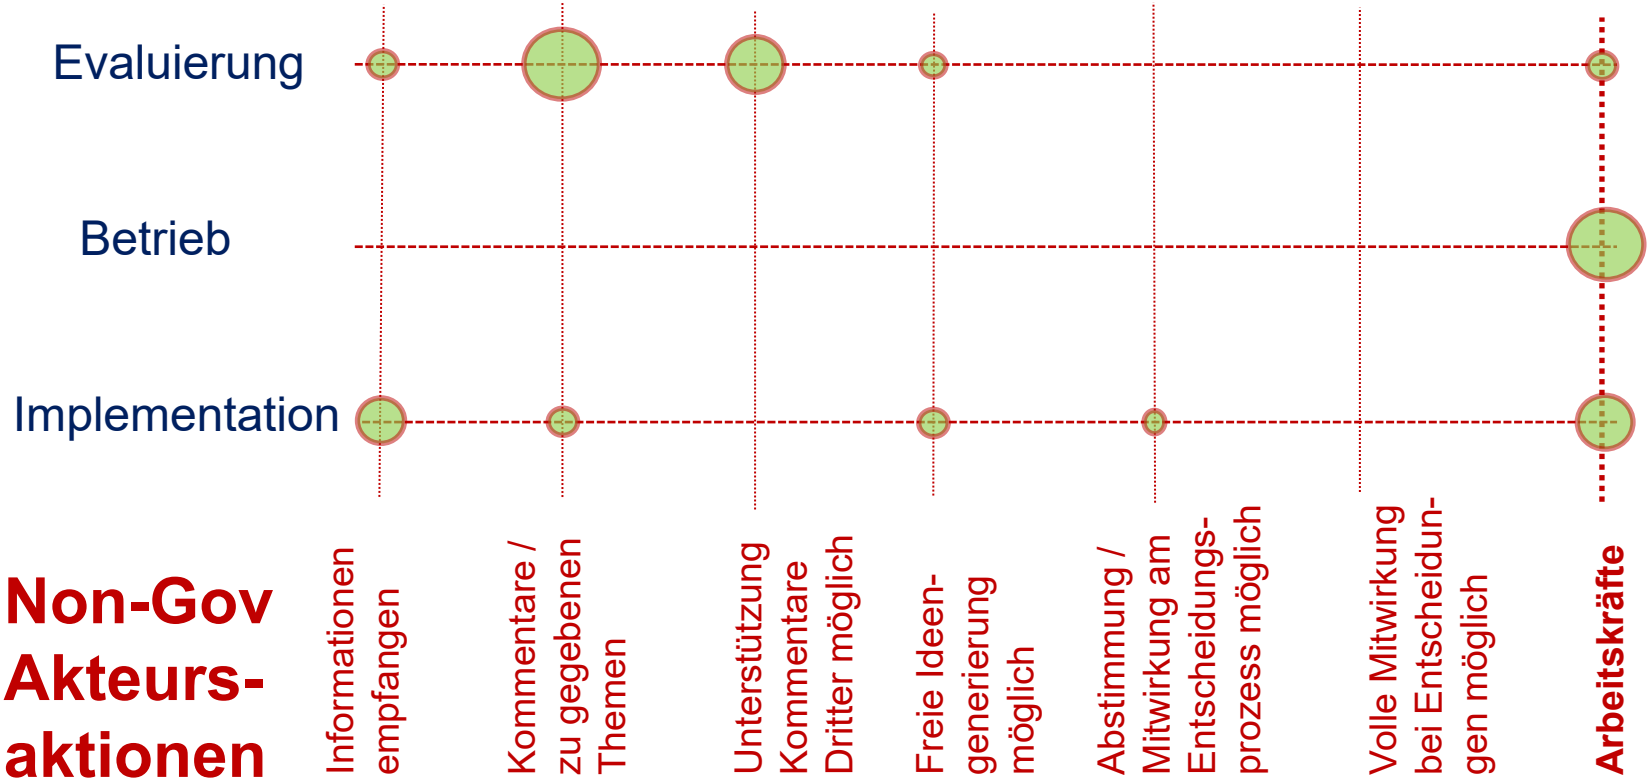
Evaluierung

Betrieb

Implementation

Non-Gov Akteursaktionen

Informationen empfangen

Kommentare / zu gegebenen Themen

Unterstützung Kommentare Dritter möglich

Freie Ideengenerierung möglich

Abstimmung / Mitwirkung am Entscheidungsprozess möglich

Volle Mitwirkung bei Entscheidungen möglich

Arbeitskräfte